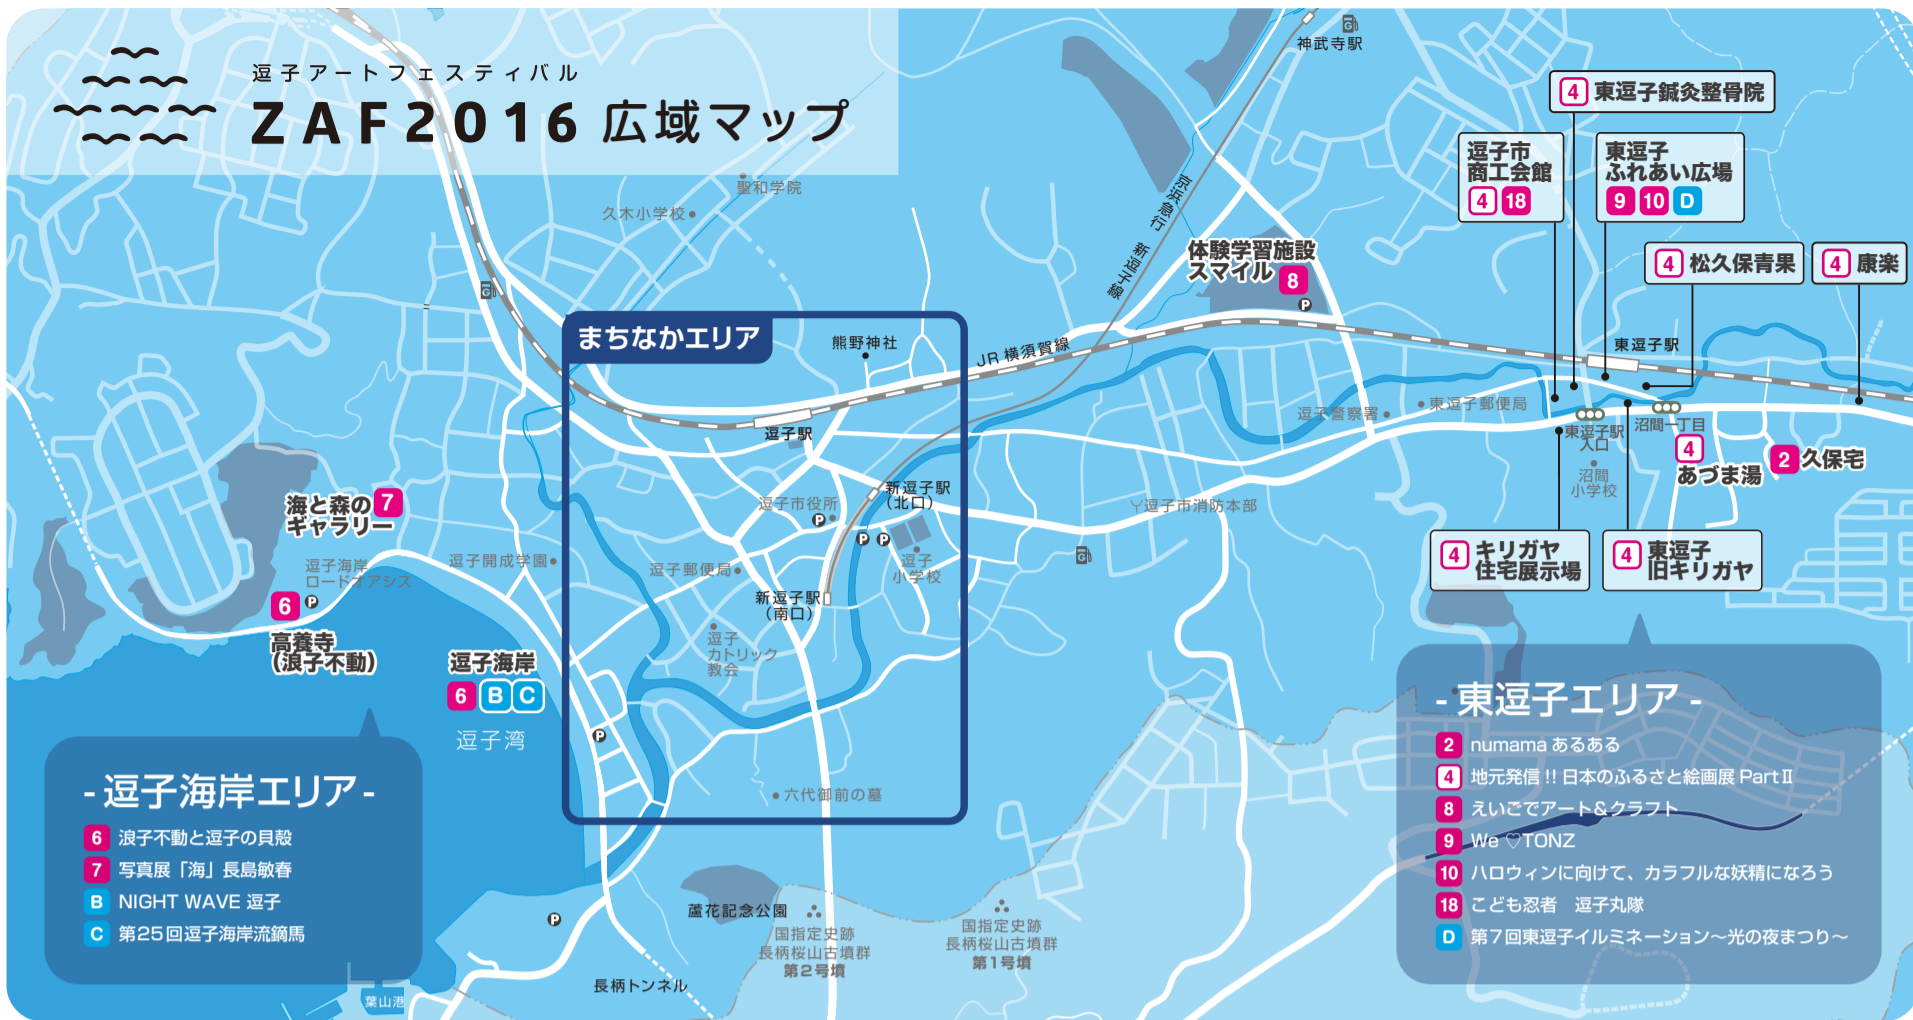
逗子アートフェスティバル
ZAF2016 広域マップ

神武寺駅
4 東逗子鍼灸整骨院
逗子市商工会館 4 18
東逗子ふれあい広場 9 10 D
京浜急行 新逗子線
体験学習施設スマイル 8
4 松久保青果
4 康楽
聖和学院
久木小学校
まちなかエリア
熊野神社
JR 横須賀線
東逗子駅
逗子警察署
東逗子郵便局
東逗子駅入口
沼間一丁目
4 あづま湯
2 久保宅
沼間小学校
逗子駅
新逗子駅(北口)
逗子市役所
逗子市消防本部
海と森の 7 ギャラリー
逗子海岸ロードオアシス
逗子開成学園
逗子郵便局
逗子小学校
新逗子駅(南口)
4 キリガヤ住宅展示場
4 東逗子旧キリガヤ
6
高養寺(浪子不動)
逗子海岸 6 B C
逗子湾
逗子カトリック教会
六代御前の墓
- 東逗子エリア -
2 numama あるある
4 地元発信!! 日本のふるさと絵画展 Part II
8 えいごでアート&クラフト
9 We ♡TONZ
10 ハロウィンに向けて、カラフルな妖精になろう
18 こども忍者 逗子丸隊
D 第7回東逗子イルミネーション〜光の夜まつり〜
- 逗子海岸エリア -
6 浪子不動と逗子の貝殻
7 写真展「海」長島敏春
B NIGHT WAVE 逗子
C 第25回逗子海岸流鏑馬
蘆花記念公園
国指定史跡 長柄桜山古墳群 第2号墳
国指定史跡 長柄桜山古墳群 第1号墳
長柄トンネル
葉山港